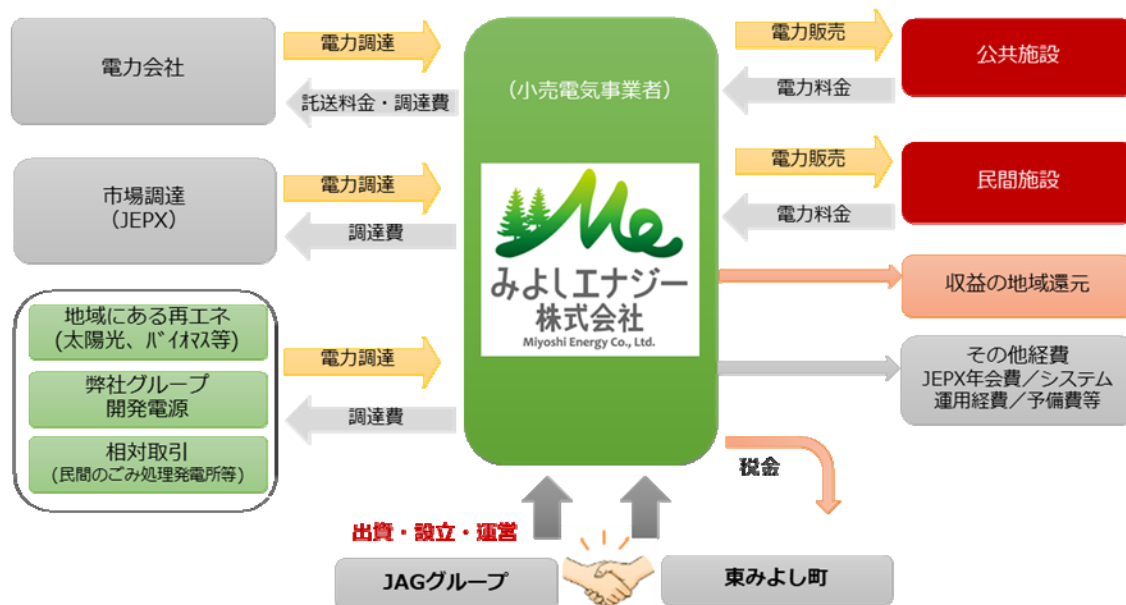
電力会社

電力調達

託送料金・調達費

市場調達
（JEPX）

電力調達

調達費

地域にある再エネ
（太陽光、バイオマス等）

弊社グループ
開発電源

相対取引
（民間のごみ処理発電所等）

電力調達

調達費

（小売電気事業者）

Me
みよしエナジー
株式会社
Miyoshi Energy Co., Ltd.

電力販売

公共施設

電力料金

電力販売

民間施設

電力料金

収益の地域還元

その他経費
JEPX年会費／システム
運用経費／予備費等

税金

出資・設立・運営

JAGグループ

東みよし町